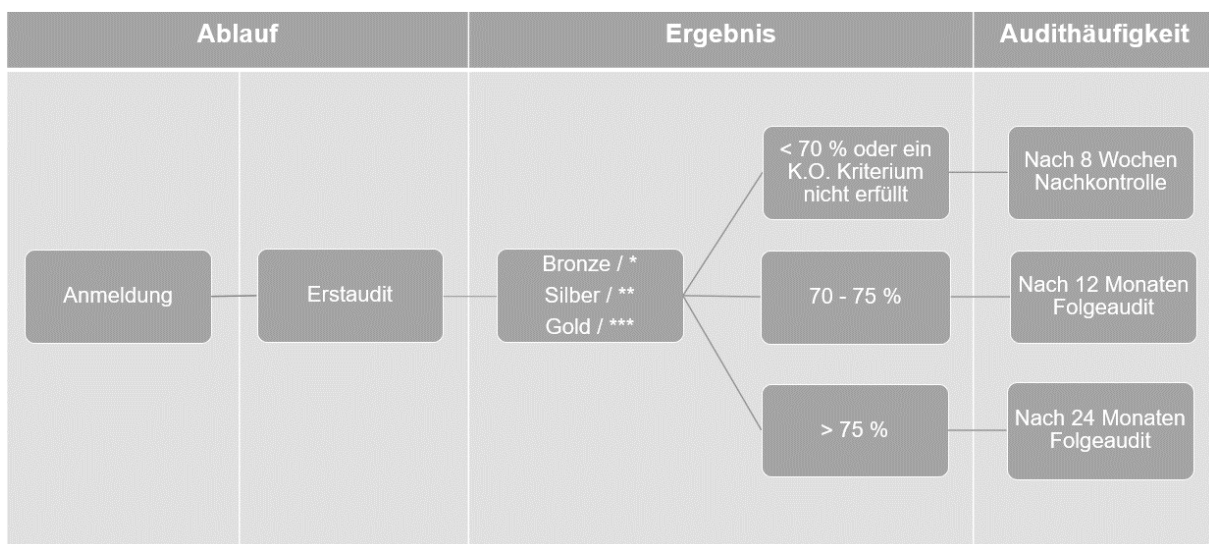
Ablauf

Ergebnis

Audithäufigkeit

Anmeldung

Erstaudit

Bronze / *
Silber / **
Gold / ***

< 70 % oder ein K.O. Kriterium nicht erfüllt

Nach 8 Wochen Nachkontrolle

70 - 75 %

Nach 12 Monaten Folgeaudit

> 75 %

Nach 24 Monaten Folgeaudit